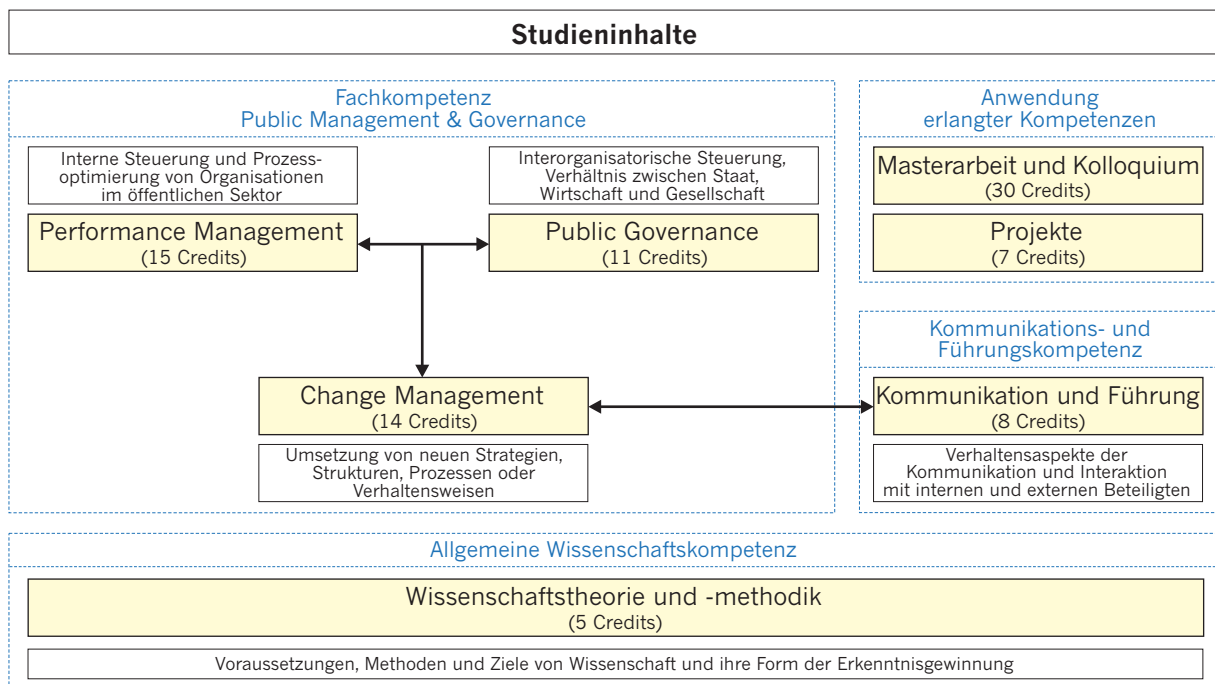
Studieninhalte

Fachkompetenz
Public Management & Governance

Interne Steuerung und Prozessoptimierung von Organisationen im öffentlichen Sektor

Performance Management
(15 Credits)

Interorganisatorische Steuerung, Verhältnis zwischen Staat, Wirtschaft und Gesellschaft

Public Governance
(11 Credits)

Change Management
(14 Credits)

Umsetzung von neuen Strategien, Strukturen, Prozessen oder Verhaltensweisen

Anwendung
erlangter Kompetenzen

Masterarbeit und Kolloquium
(30 Credits)

Projekte
(7 Credits)

Kommunikations- und
Führungskompetenz

Kommunikation und Führung
(8 Credits)

Verhaltensaspekte der Kommunikation und Interaktion mit internen und externen Beteiligten

Allgemeine Wissenschaftskompetenz

Wissenschaftstheorie und -methodik
(5 Credits)

Voraussetzungen, Methoden und Ziele von Wissenschaft und ihre Form der Erkenntnisgewinnung